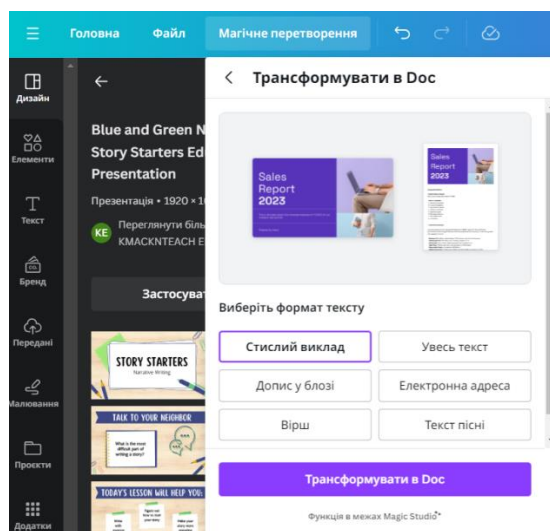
Головна Файл Магічне перетворення

Дизайн
Елементи
Текст
Бренд
Передані
Малювання
Проєкти
Додатки

Blue and Green N Story Starters Ed Presentation
Презентація • 1920 × 1
KE Переглянути біль KMACKNTEACH E
Застосуват

STORY STARTERS
Narrative Writing
TALK TO YOUR NEIGHBOR
What is the most difficult part of writing a story?
TODAY'S LESSON WILL HELP YOU:

Трансформувати в Doc

Sales Report 2023
Sales Report 2023

Виберіть формат тексту

Стислий виклад
Увесь текст
Допис у блозі
Електронна адреса
Вірш
Текст пісні

Трансформувати в Doc

Функція в межах Magic Studio*